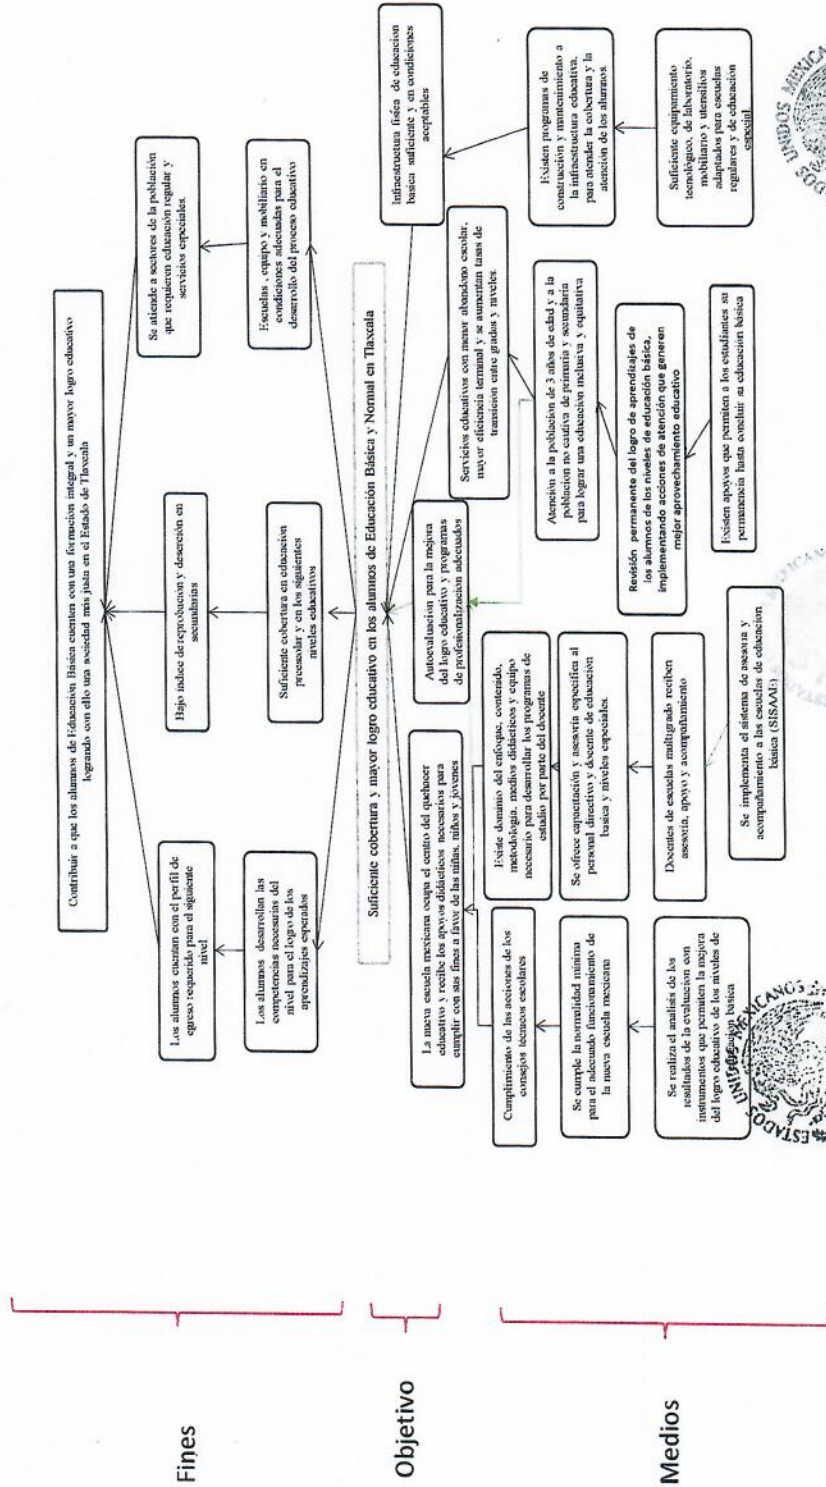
Fines

Objetivo

Medios

Contribuir a que los alumnos de Educación Básica cuenten con una formación integral y un mayor logro educativo logrando con ello una sociedad más justa en el Estado de Tlaxcala

Los alumnos cuentan con el perfil de egreso requerido para el siguiente nivel

Bajo índice de reprobación y deserción en secundarias

Se atiende a sectores de la población que requieren educación regular y servicios especiales.

Los alumnos desarrollan las competencias necesarias del nivel para el logro de los aprendizajes esperados

Suficiente cobertura en educación preescolar y en los siguientes niveles educativos

Escuelas, equipo y mobiliario en condiciones adecuadas para el desarrollo del proceso educativo

Suficiente cobertura y mayor logro educativo en los alumnos de Educación Básica y Normal en Tlaxcala

La nueva escuela mexicana ocupa el centro del quehacer educativo y recibe los apoyos didácticos necesarios para cumplir con sus fines a favor de las niñas, niños y jóvenes

Autoevaluación para la mejora del logro educativo y programas de profesionalización adecuados

Servicios educativos con menor abandono escolar, mayor eficiencia terminal y se aumentan tasas de transición entre grados y niveles.

Infraestructura física de educación básica suficiente y en condiciones aceptables

Cumplimiento de las acciones de los consejos técnicos escolares

Existe dominio del enfoque, contenido, metodología, medios didácticos y equipo necesario para desarrollar los programas de estudio por parte del docente

Atención a la población de 3 años de edad y a la población no cautiva de primaria y secundaria para lograr una educación inclusiva y equitativa

Existen programas de construcción y mantenimiento a la infraestructura educativa, para atender la cobertura y la atención de los alumnos.

Se cumple la normalidad mínima para el adecuado funcionamiento de la nueva escuela mexicana

Se ofrece capacitación y asesoría específica al personal directivo y docente de educación básica y niveles especiales.

Revisión permanente del logro de aprendizajes de los alumnos de los niveles de educación básica, implementando acciones de atención que generen mejor aprovechamiento educativo

Suficiente equipamiento tecnológico, de laboratorio, mobiliario y utensilios adaptados para escuelas regulares y de educación especial

Se realiza el análisis de los resultados de la evaluación con instrumentos que permitan la mejora del logro educativo de los niveles de educación básica

Docentes de escuelas multigrado reciben asesoría, apoyo y acompañamiento

Existen apoyos que permiten a los estudiantes su permanencia hasta concluir su educación básica

Se implementa el sistema de asesoría y acompañamiento a las escuelas de educación básica (SISAAE)

ESTADOS UNIDOS MEXICANOS